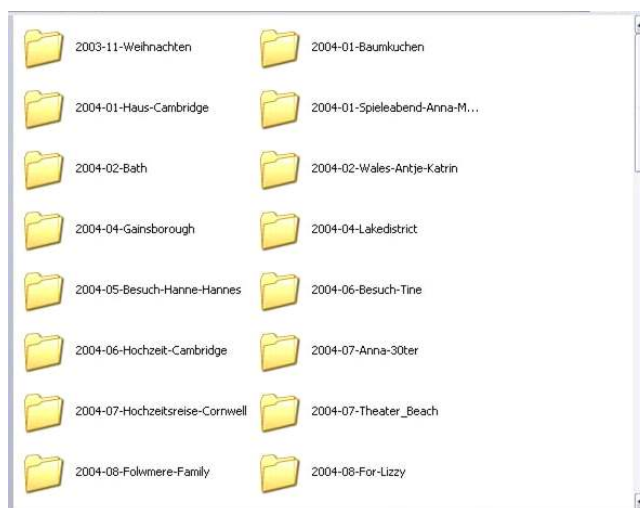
2003-11-Weihnachten
2004-01-Baumkuchen
2004-01-Haus-Cambridge
2004-01-Spieleabend-Anna-M...
2004-02-Bath
2004-02-Wales-Antje-Katrin
2004-04-Gainsborough
2004-04-Lakedistrict
2004-05-Besuch-Hanne-Hannes
2004-06-Besuch-Tine
2004-06-Hochzeit-Cambridge
2004-07-Anna-30ter
2004-07-Hochzeitsreise-Cornwell
2004-07-Theater_Beach
2004-08-Folwmere-Family
2004-08-For-Lizzy